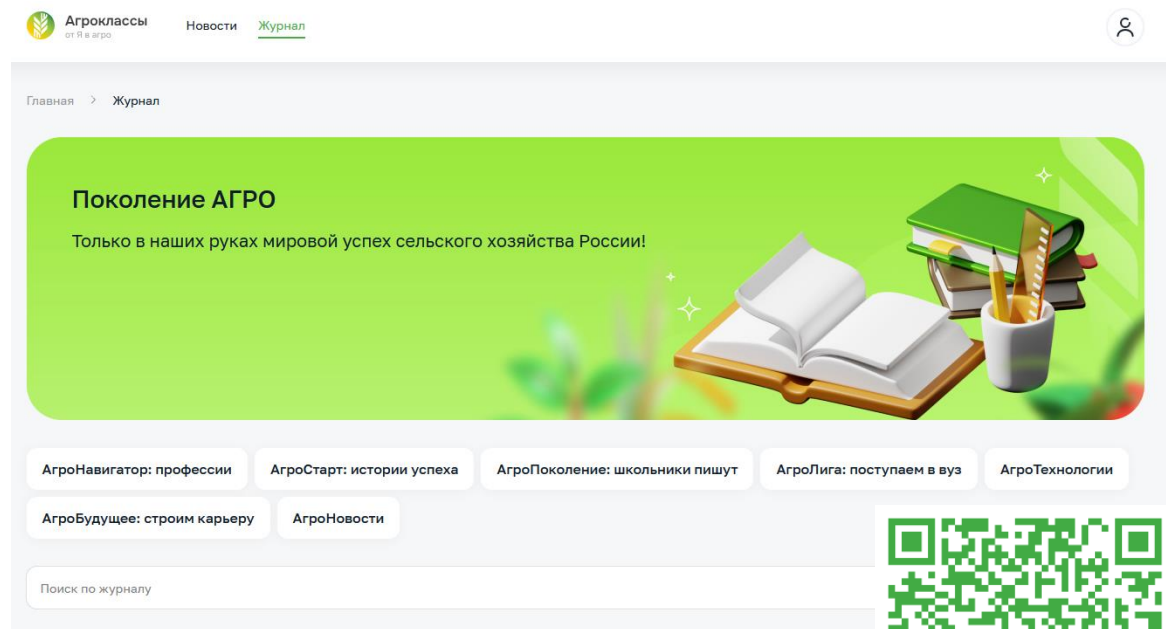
Агроклассы
от Я в агро

Новости Журнал

Главная > Журнал

Поколение АГРО

Только в наших руках мировой успех сельского хозяйства России!

АгроНавигатор: профессии
АгроСтарт: истории успеха
АгроПоколение: школьники пишут
АгроЛига: поступаем в вуз
АгроТехнологии
АгроБудущее: строим карьеру
АгроНовости

Поиск по журналу